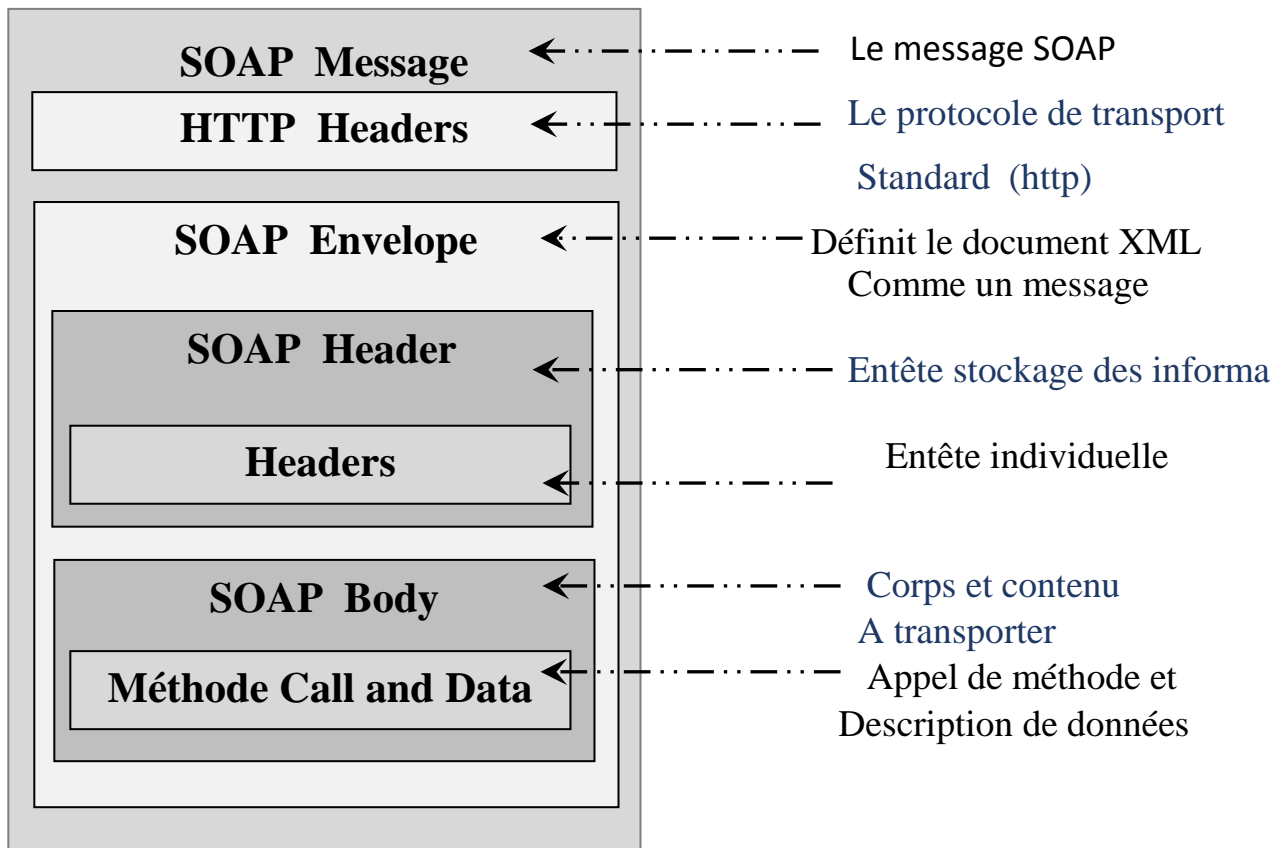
SOAP Message

Le message SOAP

HTTP Headers

Le protocole de transport
Standard (http)

SOAP Envelope

Définit le document XML
Comme un message

SOAP Header

Entête stockage des informa

Headers

Entête individuelle

SOAP Body

Corps et contenu
A transporter

Méthode Call and Data

Appel de méthode et
Description de données